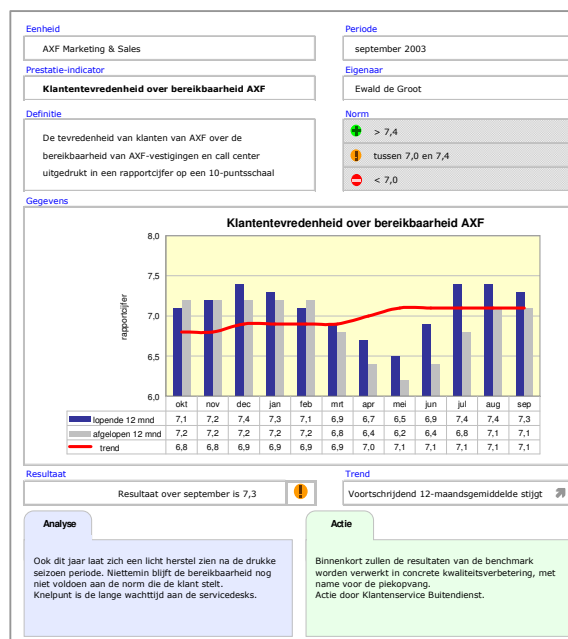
Eenheid

AXF Marketing & Sales

Periode

september 2003

Prestatie-indicator

Klantentevredenheid over bereikbaarheid AXF

Eigenaar

Ewald de Groot

Definitie

De tevredenheid van klanten van AXF over de bereikbaarheid van AXF-vestigingen and call center uitgedrukt in een rapportcijfer op een 10-puntsschaal

Norm

> 7,4

tussen 7,0 en 7,4

< 7,0

Gegevens

Klantentevredenheid over bereikbaarheid AXF

rapportcijfer

8,0
7,5
7,0
6,5
6,0

| | okt | nov | dec | jan | feb | mrt | apr | mei | jun | jul | aug | sep |
|---|---|---|---|---|---|---|---|---|---|---|---|---|
| lopende 12 mnd | 7,1 | 7,2 | 7,4 | 7,3 | 7,1 | 6,9 | 6,7 | 6,5 | 6,9 | 7,4 | 7,4 | 7,3 |
| afgelopen 12 mnd | 7,2 | 7,2 | 7,2 | 7,2 | 7,2 | 6,8 | 6,4 | 6,2 | 6,4 | 6,8 | 7,1 | 7,1 |
| trend | 6,8 | 6,8 | 6,9 | 6,9 | 6,9 | 6,9 | 7,0 | 7,1 | 7,1 | 7,1 | 7,1 | 7,1 |

Resultaat

Resultaat over september is 7,3

Trend

Voortschrijdend 12-maandsgemiddelde stijgt

Analyse

Ook dit jaar laat zich een licht herstel zien na de drukke seizoen periode. Niettemin blijft de bereikbaarheid nog niet voldoen aan de norm die de klant stelt.
Knelpunt is de lange wachttijd aan de servicedesks.

Actie

Binnenkort zullen de resultaten van de benchmark worden verwerkt in concrete kwaliteitsverbetering, met name voor de piekopvang.
Actie door Klantenservice Buitendienst.